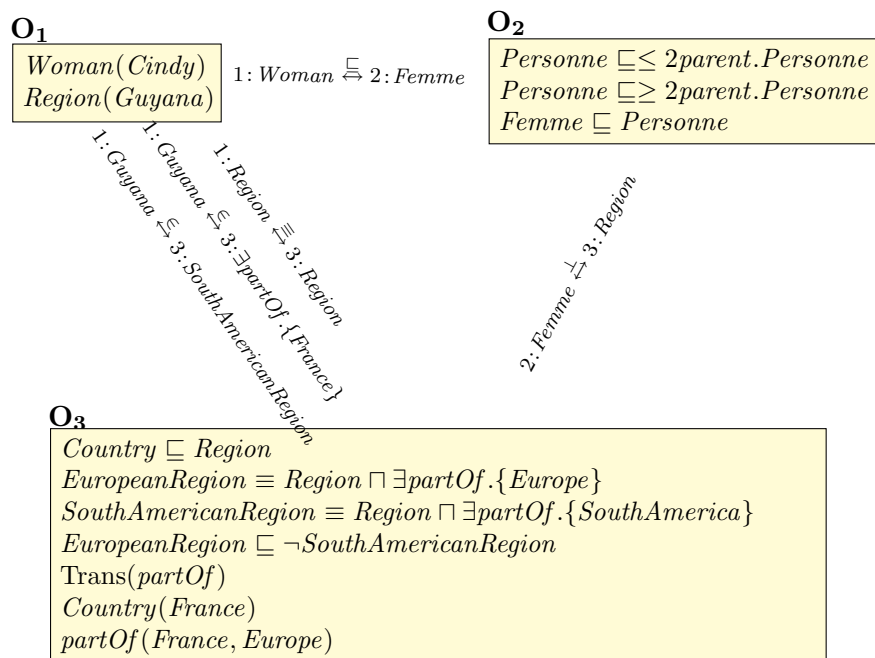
$\mathbf{O_1}$

$Woman(Cindy)$
$Region(Guyana)$

$1\!:\!Woman \overset{\sqsubseteq}{\leftrightarrows} 2\!:\!Femme$

$\mathbf{O_2}$

$Personne \sqsubseteq \leq 2 parent.Personne$
$Personne \sqsubseteq \geq 2 parent.Personne$
$Femme \sqsubseteq Personne$

$1\!:\!Guyana \overset{\in}{\leftrightarrows} 3\!:\!SouthAmericanRegion$

$1\!:\!Guyana \overset{\in}{\leftrightarrows} 3\!:\!\exists partOf.\{France\}$

$1\!:\!Region \overset{\equiv}{\leftrightarrows} 3\!:\!Region$

$2\!:\!Femme \overset{\perp}{\leftrightarrows} 3\!:\!Region$

$\mathbf{O_3}$

$Country \sqsubseteq Region$
$EuropeanRegion \equiv Region \sqcap \exists partOf.\{Europe\}$
$SouthAmericanRegion \equiv Region \sqcap \exists partOf.\{SouthAmerica\}$
$EuropeanRegion \sqsubseteq \neg SouthAmericanRegion$
Trans($partOf$)
$Country(France)$
$partOf(France, Europe)$